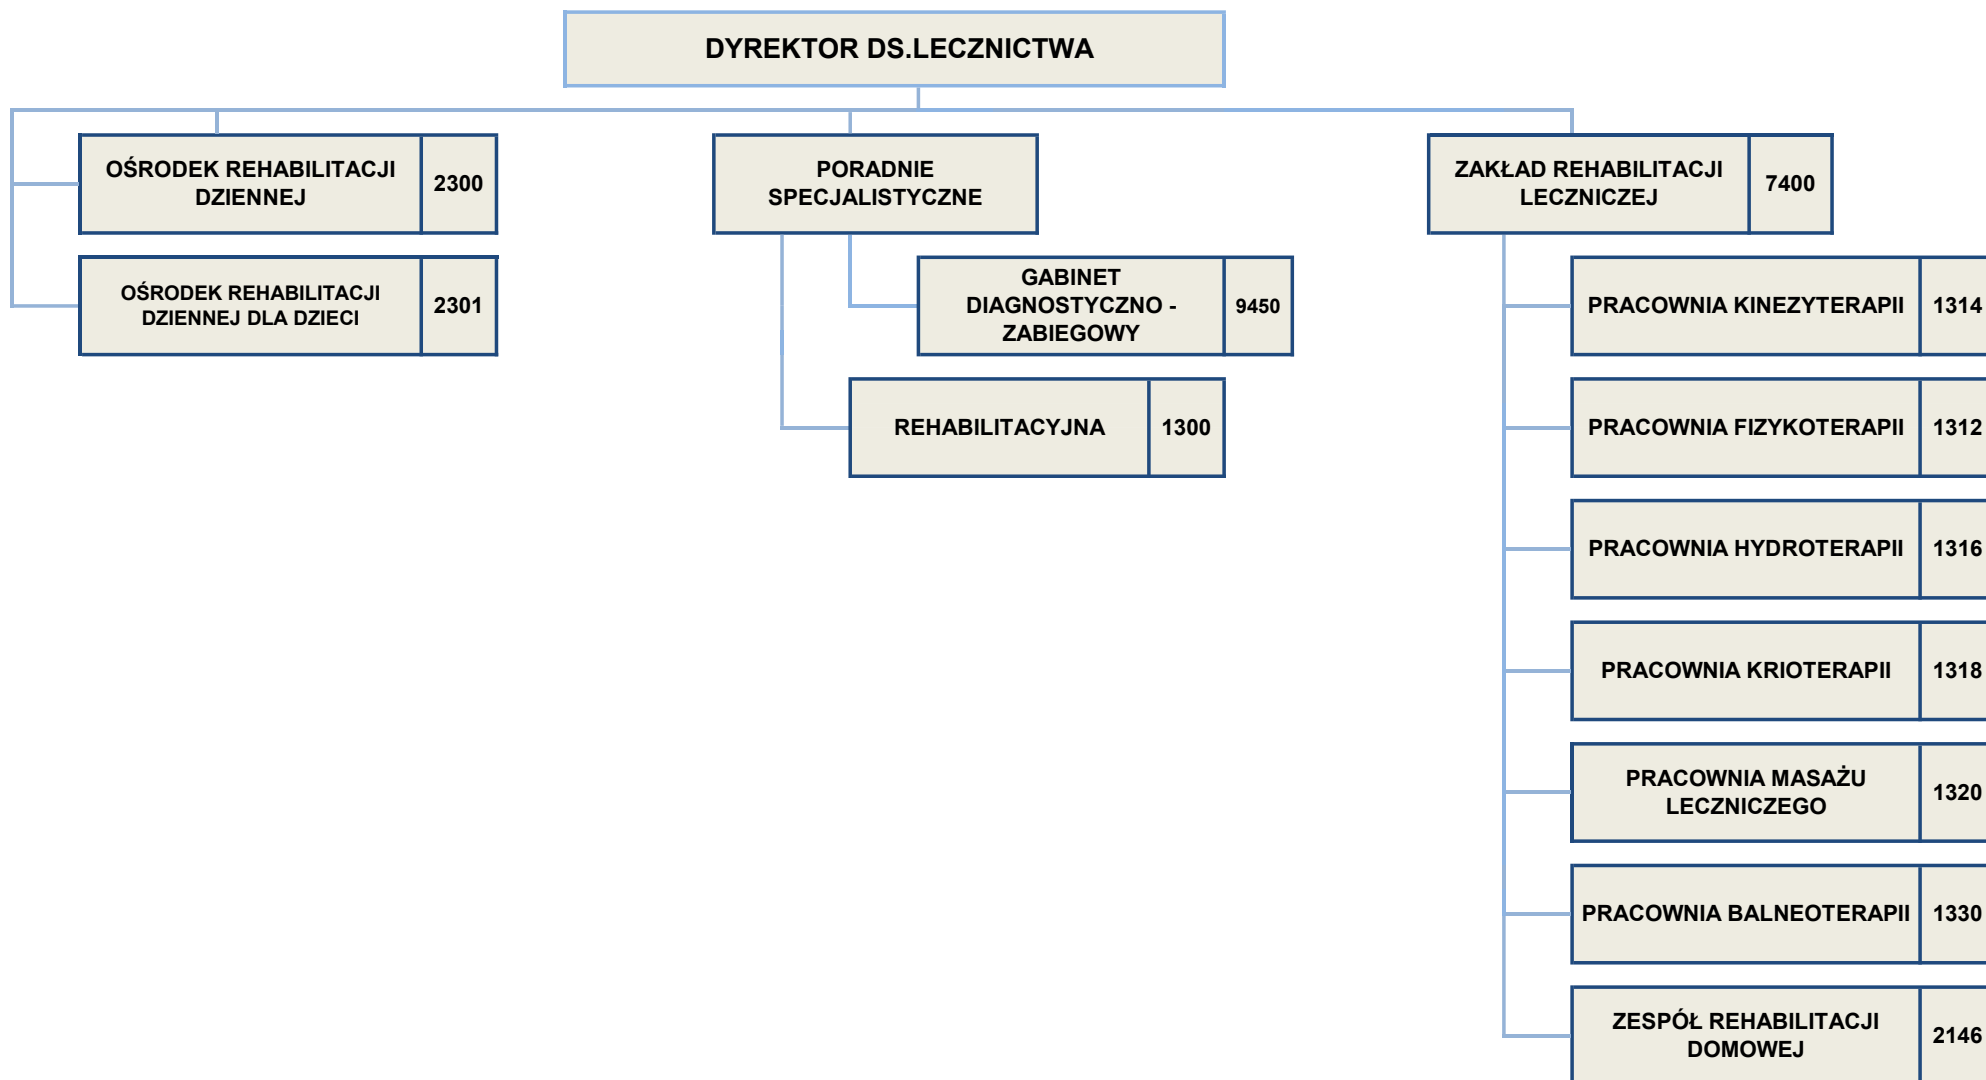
DYREKTOR DS.LECZNICTWA

OŚRODEK REHABILITACJI DZIENNEJ 2300

OŚRODEK REHABILITACJI DZIENNEJ DLA DZIECI 2301

PORADNIE SPECJALISTYCZNE

GABINET DIAGNOSTYCZNO - ZABIEGOWY 9450

REHABILITACYJNA 1300

ZAKŁAD REHABILITACJI LECZNICZEJ 7400

PRACOWNIA KINEZYTERAPII 1314

PRACOWNIA FIZYKOTERAPII 1312

PRACOWNIA HYDROTERAPII 1316

PRACOWNIA KRIOTERAPII 1318

PRACOWNIA MASAŻU LECZNICZEGO 1320

PRACOWNIA BALNEOTERAPII 1330

ZESPÓŁ REHABILITACJI DOMOWEJ 2146